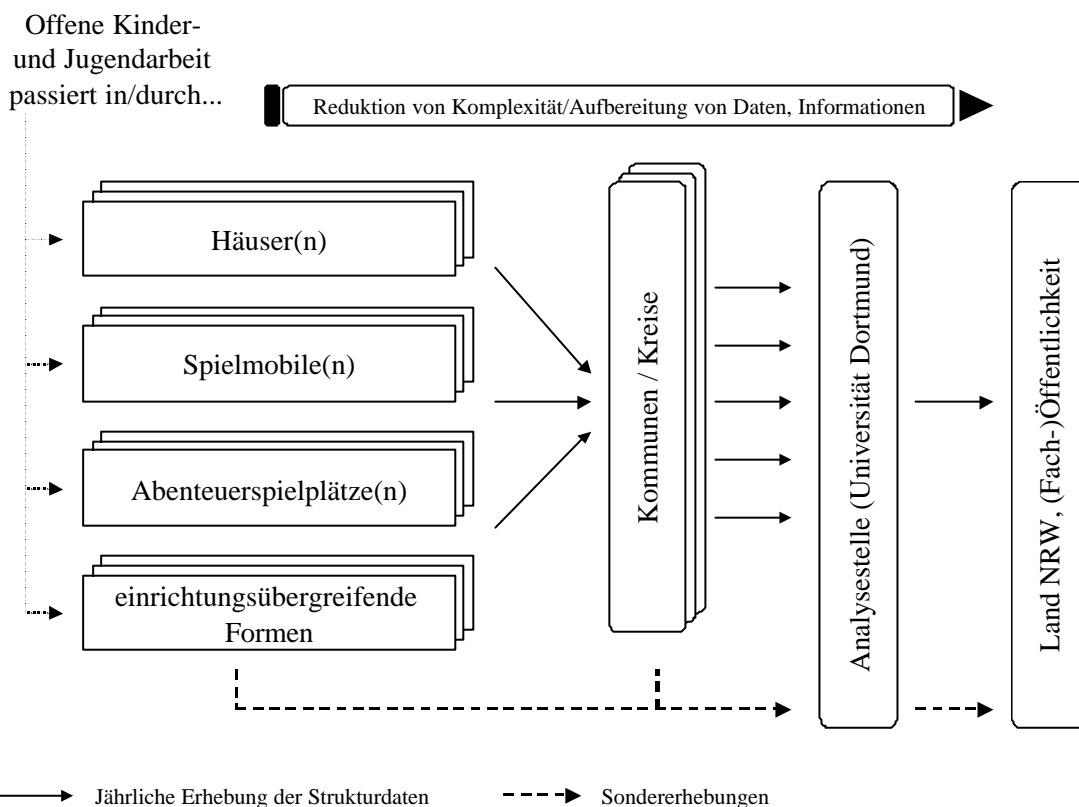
Offene Kinder- und Jugendarbeit passiert in/durch...

Reduktion von Komplexität/Aufbereitung von Daten, Informationen

Häuser(n)

Spielmobile(n)

Abenteuerspielplätze(n)

einrichtungsübergreifende Formen

Kommunen / Kreise

Analysestelle (Universität Dortmund)

Land NRW, (Fach-)Öffentlichkeit

Jährliche Erhebung der Strukturdaten

Sondererhebungen